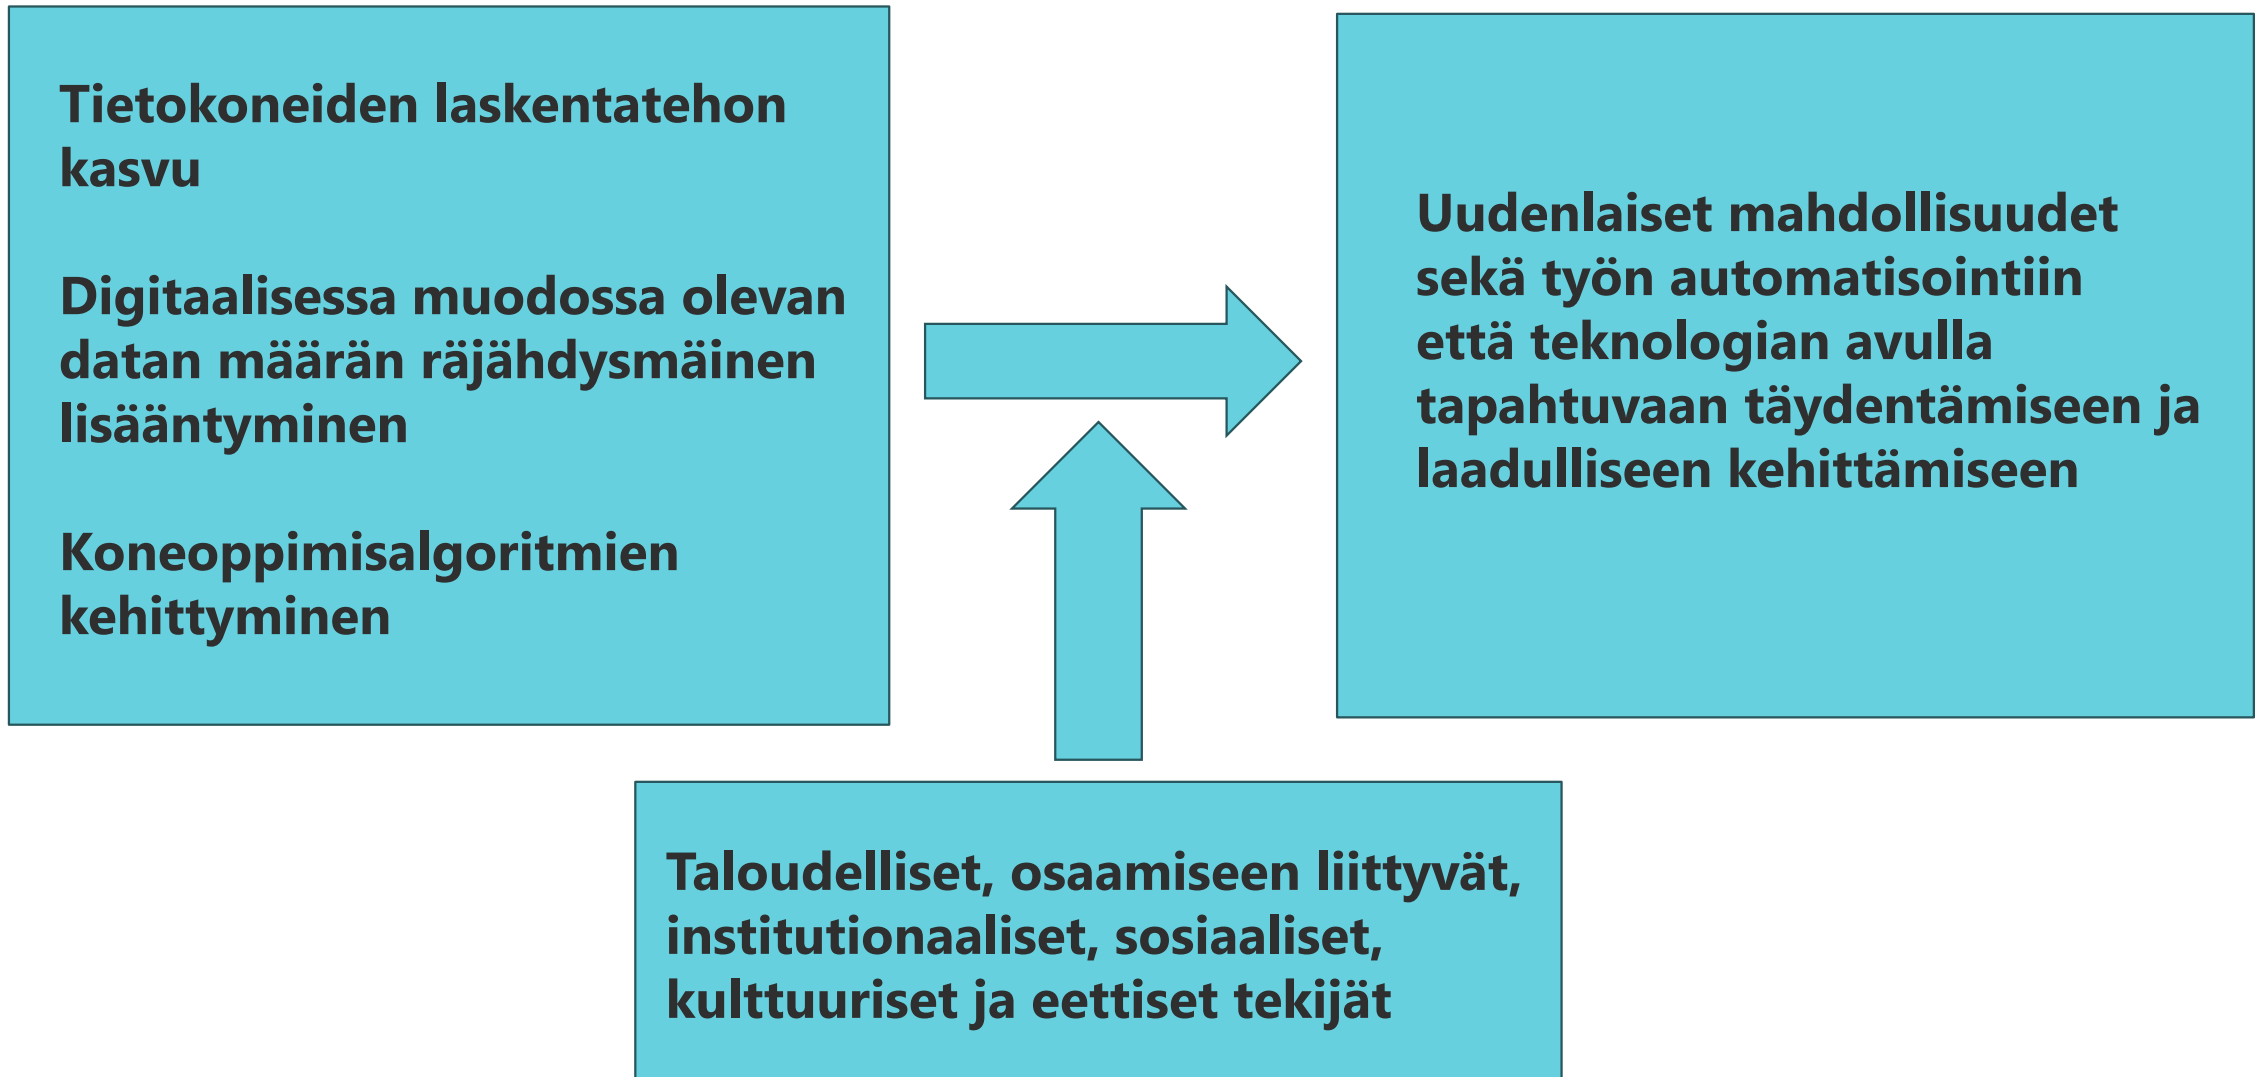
Tietokoneiden laskentatehon kasvu

Digitaalisessa muodossa olevan datan määrän räjähdysmäinen lisääntyminen

Koneoppimisalgoritmien kehittyminen

Uudenlaiset mahdollisuudet sekä työn automatisointiin että teknologian avulla tapahtuvaan täydentämiseen ja laadulliseen kehittämiseen

Taloudelliset, osaamiseen liittyvät, institutionaaliset, sosiaaliset, kulttuuriset ja eettiset tekijät